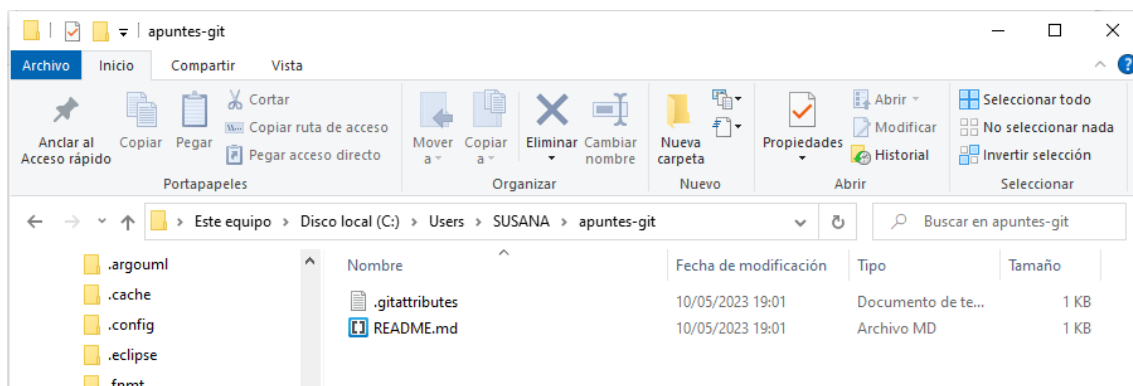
apuntes-git

Archivo Inicio Compartir Vista

Anclar al Acceso rápido
Copiar
Pegar
Cortar
Copiar ruta de acceso
Pegar acceso directo
Portapapeles

Mover a
Copiar a
Eliminar
Cambiar nombre
Organizar

Nueva carpeta
Nuevo

Propiedades
Abrir
Modificar
Historial
Abrir

Seleccionar todo
No seleccionar nada
Invertir selección
Seleccionar

Este equipo > Disco local (C:) > Users > SUSANA > apuntes-git

Buscar en apuntes-git

.argouml
.cache
.config
.eclipse
.fnmt

| Nombre | Fecha de modificación | Tipo | Tamaño |
|---|---|---|---|
| .gitattributes | 10/05/2023 19:01 | Documento de te... | 1 KB |
| README.md | 10/05/2023 19:01 | Archivo MD | 1 KB |